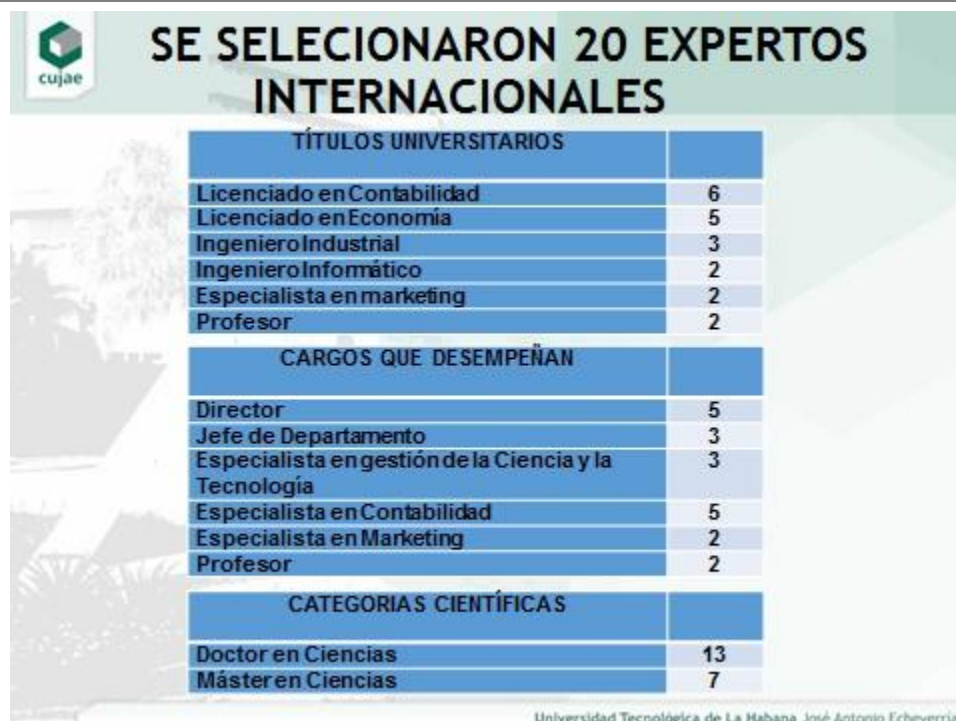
cujae

SE SELECIONARON 20 EXPERTOS INTERNACIONALES

| TÍTULOS UNIVERSITARIOS | |
|---|---|
| Licenciado en Contabilidad | 6 |
| Licenciado en Economía | 5 |
| Ingeniero Industrial | 3 |
| Ingeniero Informático | 2 |
| Especialista en marketing | 2 |
| Profesor | 2 |
| CARGOS QUE DESEMPEÑAN | |
| Director | 5 |
| Jefe de Departamento | 3 |
| Especialista en gestión de la Ciencia y la Tecnología | 3 |
| Especialista en Contabilidad | 5 |
| Especialista en Marketing | 2 |
| Profesor | 2 |
| CATEGORIAS CIENTÍFICAS | |
| Doctor en Ciencias | 13 |
| Máster en Ciencias | 7 |

Universidad Tecnológica de La Habana José Antonio Echeverría